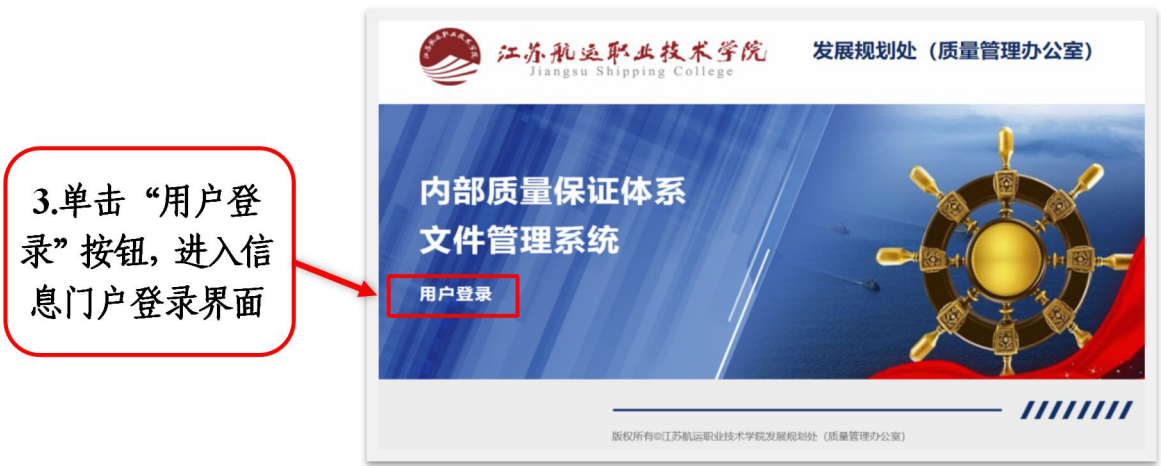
3.单击“用户登录”按钮，进入信息门户登录界面

江苏航运职业技术学院
Jiangsu Shipping College

发展规划处（质量管理办公室）

内部质量保证体系
文件管理系统

用户登录

版权所有©江苏航运职业技术学院发展规划处（质量管理办公室）